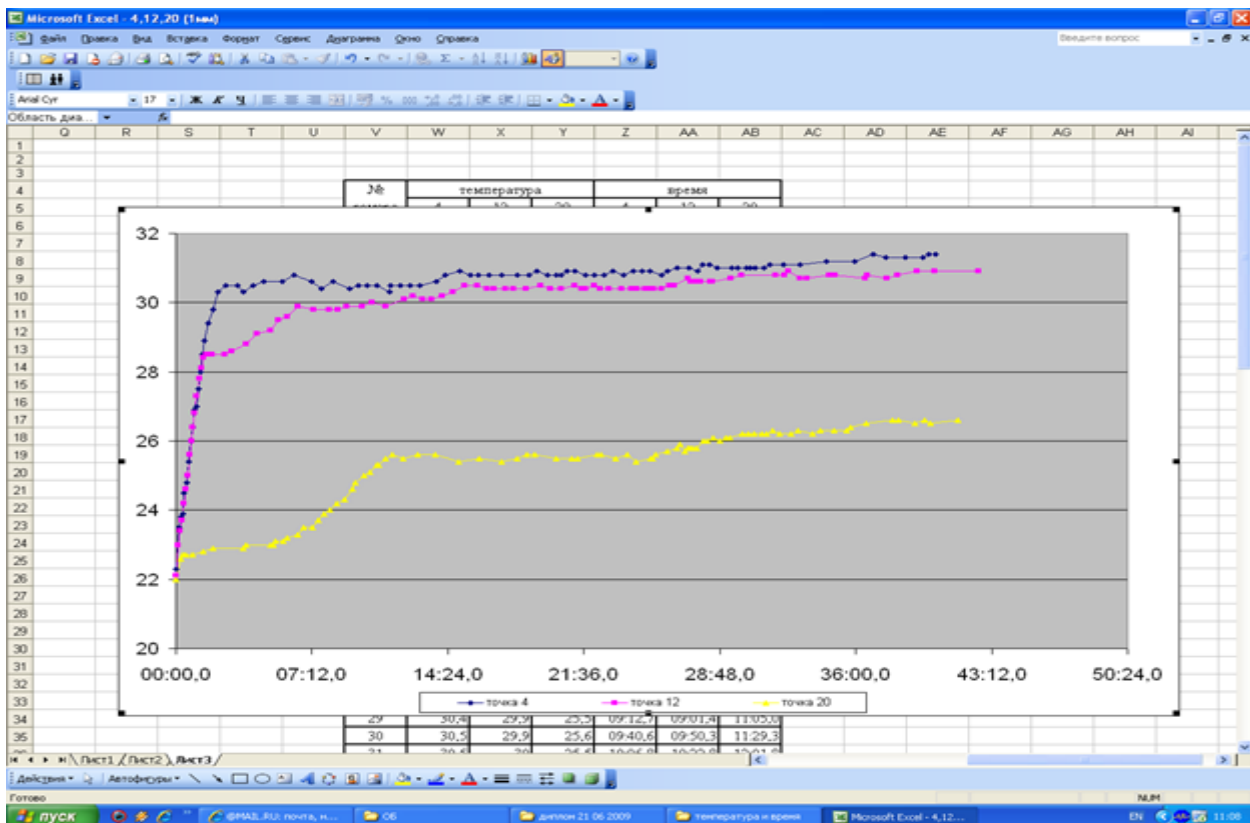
Microsoft Excel - 4,12,20 (1мм)

Файл Правка Вид Вставка Формат Сервис Диаграмма Окно Справка

Введите вопрос

Arial Cyr 17

Область диа...

Q R S T U V W X Y Z AA AB AC AD AE AF AG AH AI

| № | температура | | | время | | |
|---|---|---|---|---|---|---|
| | 4 | 12 | 20 | 4 | 12 | 20 |
| 29 | 30,4 | 29,9 | 25,5 | 09:12,7 | 09:01,4 | 11:05,0 |
| 30 | 30,5 | 29,9 | 25,6 | 09:40,6 | 09:50,3 | 11:29,3 |
| 31 | 30,6 | 30 | 25,6 | 10:06,8 | 10:22,8 | 12:01,8 |

32
30
28
26
24
22
20

00:00,0 07:12,0 14:24,0 21:36,0 28:48,0 36:00,0 43:12,0 50:24,0

точка 4 точка 12 точка 20

Лист1 Лист2 Лист3

Действия Автофигуры

Готово NUM

пуск GMAIL.RU: почта, н... 06 диплом 21 06 2009 температура и время Microsoft Excel - 4,12... EN 11:08